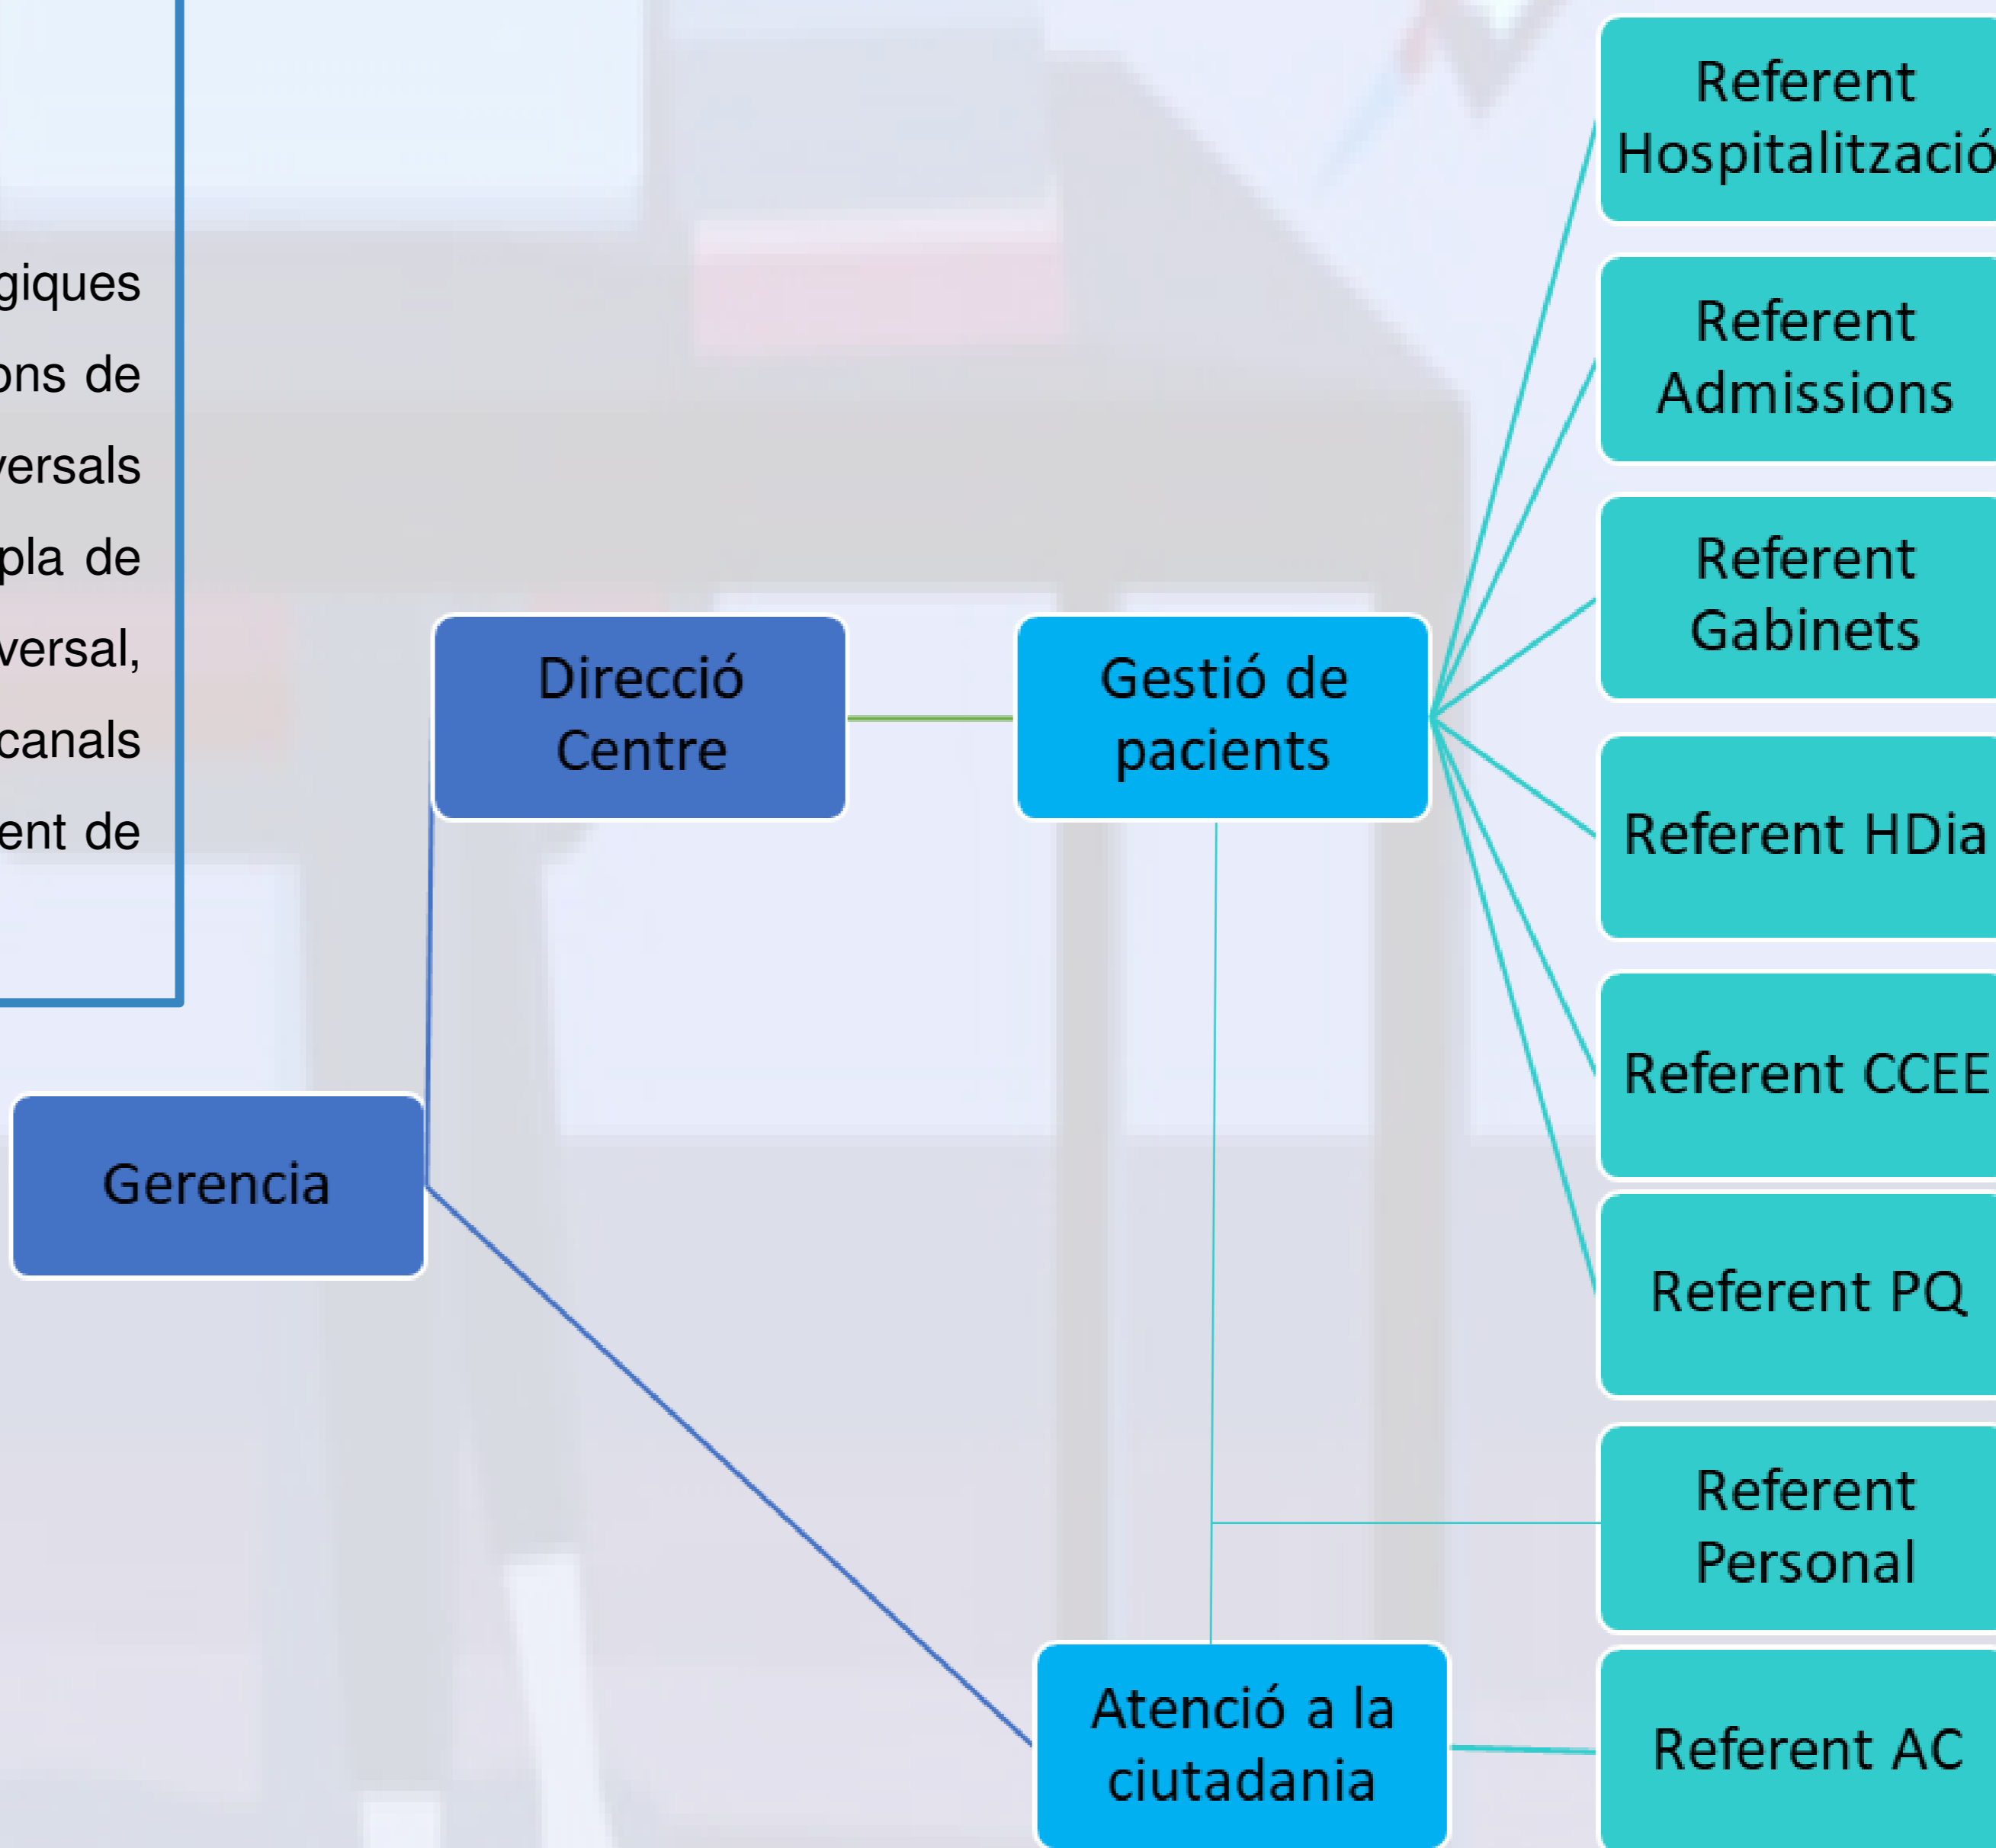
giques
ons de
ersals
pla de
ersal,
canals
ent de

Direcció Centre

Gestió de pacients

Referent Hospitalització

Referent Admissions

Referent Gabinets

Referent HDia

Referent CCEE

Referent PQ

Referent Personal

Gerencia

Atenció a la ciutadania

Referent AC